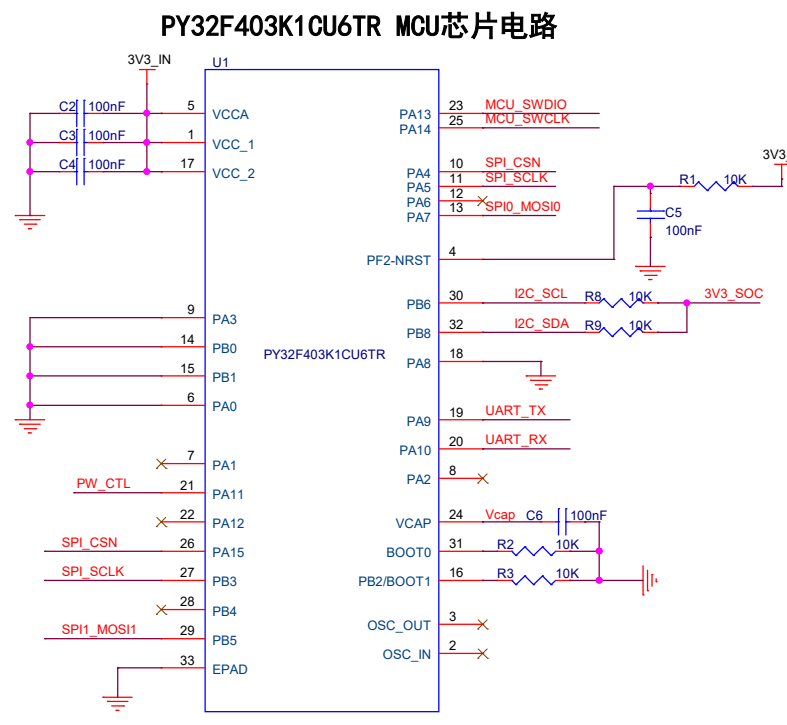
PY32F403K1CU6TR MCU芯片电路

3V3_IN
U1
C2 100nF
C3 100nF
C4 100nF
5 VCCA
1 VCC_1
17 VCC_2
9 PA3
14 PB0
15 PB1
6 PA0
7 PA1
PW_CTL 21 PA11
22 PA12
SPI_CSN 26 PA15
SPI_SCLK 27 PB3
28 PB4
SPI1_MOSI1 29 PB5
33 EPAD
PY32F403K1CU6TR
PA13 23 MCU_SWDIO
PA14 25 MCU_SWCLK
PA4 10 SPI_CSN
PA5 11 SPI_SCLK
PA6 12
PA7 13 SPI0_MOSI0
PF2-NRST 4
3V3
R1 10K
C5 100nF
PB6 30 I2C_SCL R8 10K 3V3_SOC
PB8 32 I2C_SDA R9 10K
PA8 18
PA9 19 UART_TX
PA10 20 UART_RX
PA2 8
VCAP 24 Vcap C6 100nF
BOOT0 31 R2 10K
PB2/BOOT1 16 R3 10K
OSC_OUT 3
OSC_IN 2